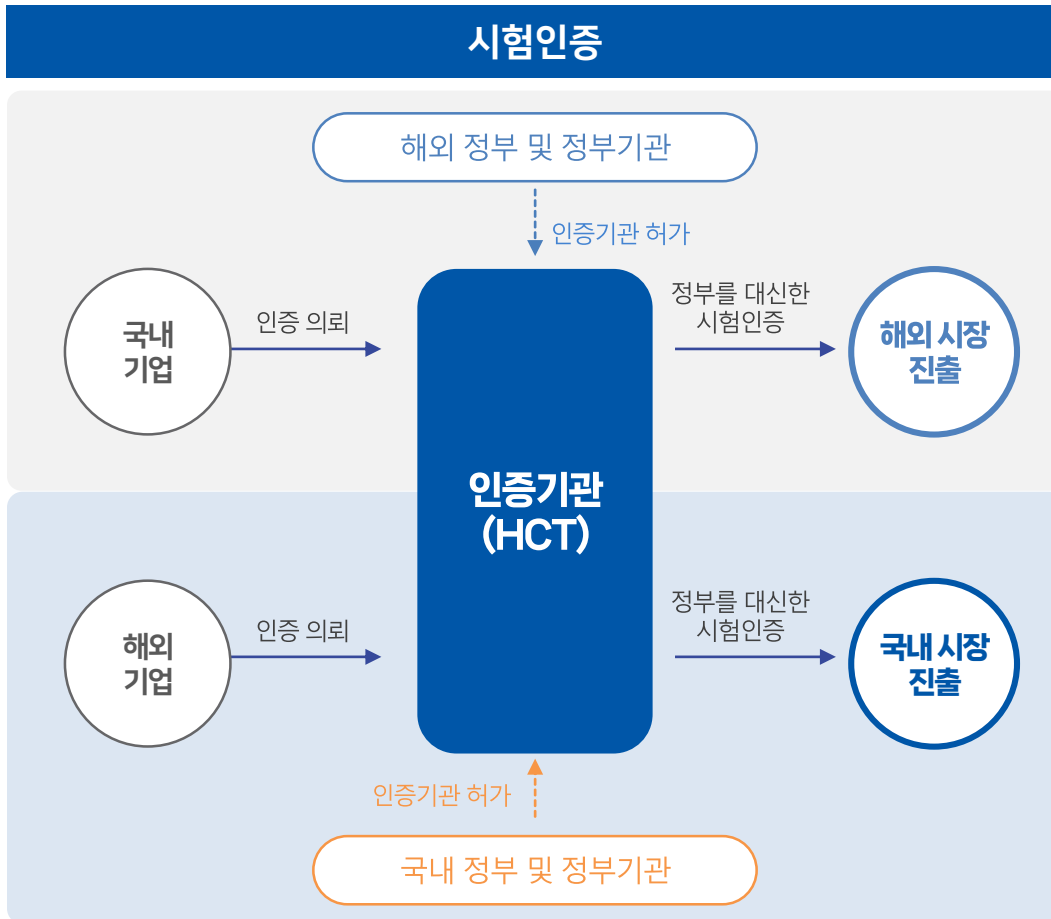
시험인증

해외 정부 및 정부기관

인증기관 허가

국내 기업

인증 의뢰

인증기관 (HCT)

정부를 대신한 시험인증

해외 시장 진출

해외 기업

인증 의뢰

정부를 대신한 시험인증

국내 시장 진출

인증기관 허가

국내 정부 및 정부기관